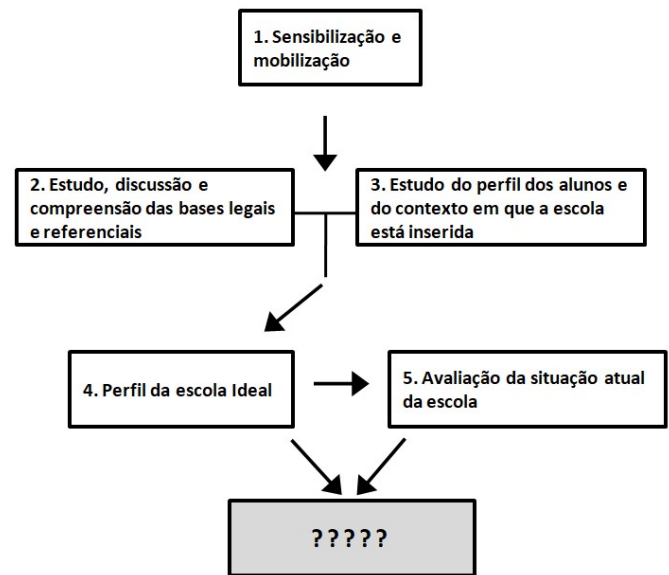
1. Sensibilização e mobilização

2. Estudo, discussão e compreensão das bases legais e referenciais

3. Estudo do perfil dos alunos e do contexto em que a escola está inserida

4. Perfil da escola Ideal

5. Avaliação da situação atual da escola

?????